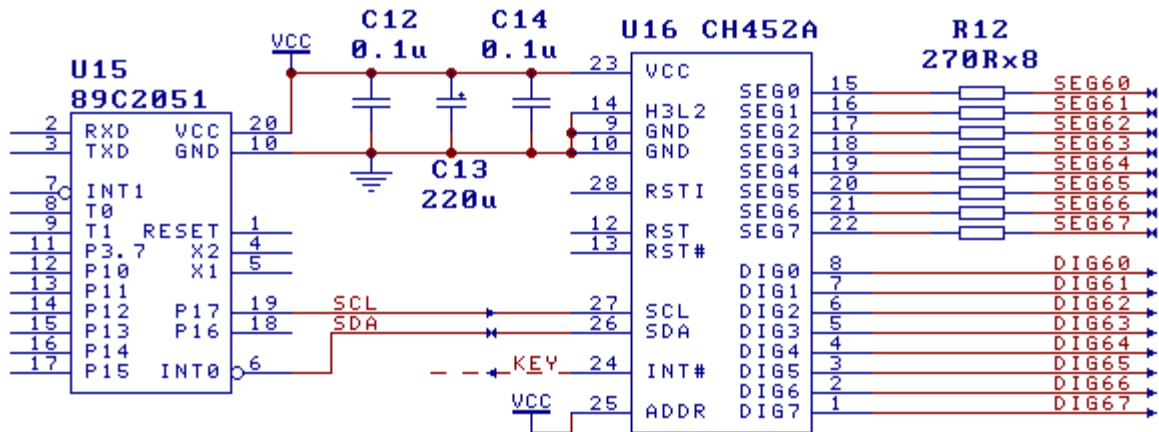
VCC
C12
0.1u
C14
0.1u
U16 CH452A
R12
270Rx8
U15
89C2051
2 RXD
3 TXD
VCC 20
GND 10
7 INT1
8 T0
9 T1
11 P3.7
12 P10
13 P11
14 P12
15 P13
16 P14
17 P15
RESET 1
X2 4
X1 5
P17 19
P16 18
INT0 6
C13
220u
SCL
SDA
KEY
VCC
23 VCC
14 H3L2
9 GND
10 GND
28 RSTI
12 RST
13 RST#
27 SCL
26 SDA
24 INT#
25 ADDR
SEG0 15
SEG1 16
SEG2 17
SEG3 18
SEG4 19
SEG5 20
SEG6 21
SEG7 22
DIG0 8
DIG1 7
DIG2 6
DIG3 5
DIG4 4
DIG5 3
DIG6 2
DIG7 1
SEG60
SEG61
SEG62
SEG63
SEG64
SEG65
SEG66
SEG67
DIG60
DIG61
DIG62
DIG63
DIG64
DIG65
DIG66
DIG67